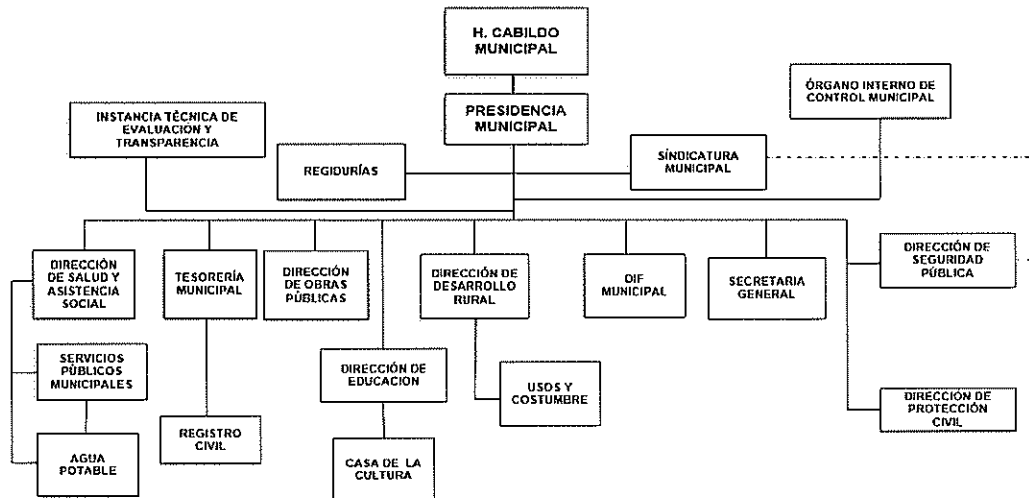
H. CABILDO MUNICIPAL

PRESIDENCIA MUNICIPAL

ÓRGANO INTERNO DE CONTROL MUNICIPAL

INSTANCIA TÉCNICA DE EVALUACION Y TRANSPARENCIA

REGIDURÍAS

SÍNDICATURA MUNICIPAL

DIRECCIÓN DE SALUD Y ASISTENCIA SOCIAL

TESORERÍA MUNICIPAL

DIRECCIÓN DE OBRAS PÚBLICAS

DIRECCIÓN DE DESARROLLO RURAL

DIF MUNICIPAL

SECRETARIA GENERAL

DIRECCIÓN DE SEGURIDAD PÚBLICA

SERVICIOS PÚBLICOS MUNICIPALES

DIRECCIÓN DE EDUCACION

USOS Y COSTUMBRE

DIRECCIÓN DE PROTECCIÓN CIVIL

REGISTRO CIVIL

AGUA POTABLE

CASA DE LA CULTURA